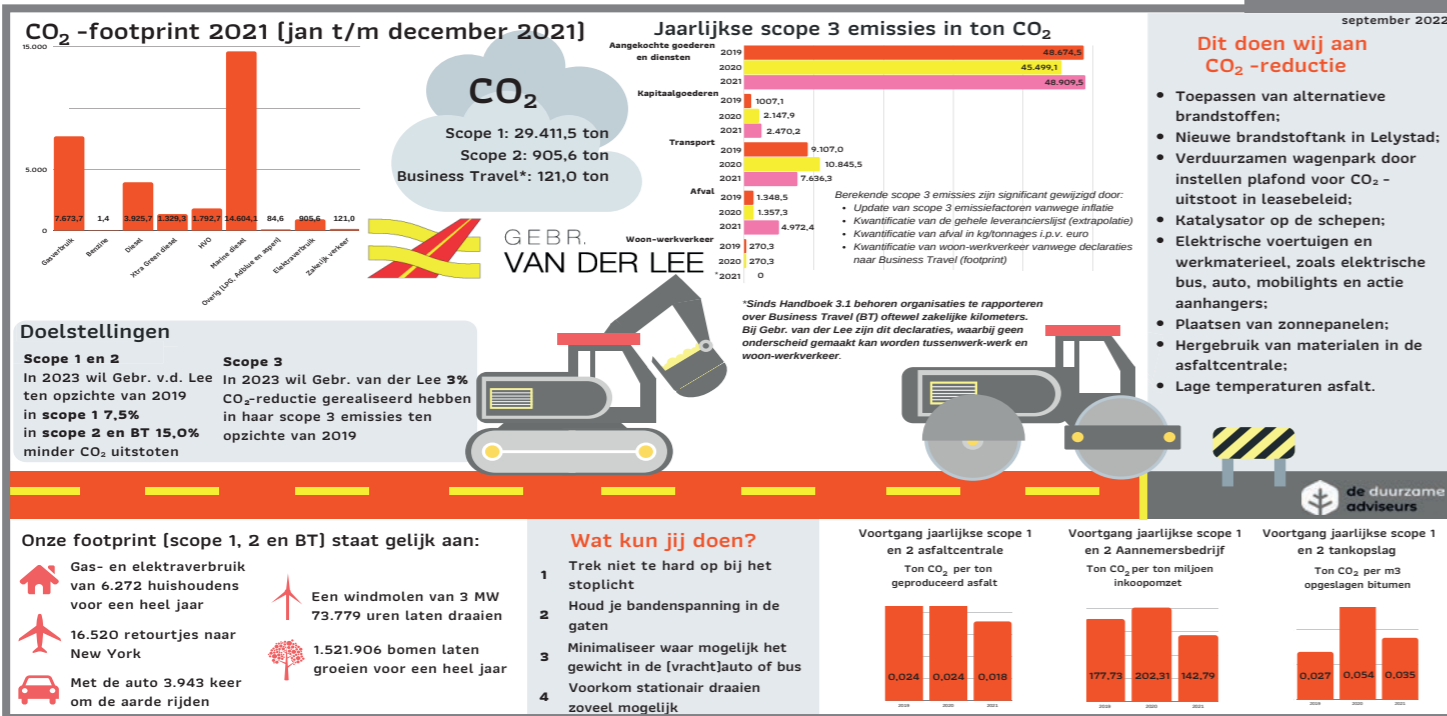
$CO_2$ -footprint 2021 (jan t/m december 2021)

15.000
5.000

7.673,7 1,4 3.925,7 1.329,3 1.792,7 14.604,1 84,6 905,6 121,0

Gasverbruik Benzine Diesel Xtra Green diesel HVO Marine diesel Overig (LPG, Adblue en aspen) Elektraverbruik Zakelijk verkeer

$CO_2$

Scope 1: 29.411,5 ton
Scope 2: 905,6 ton
Business Travel*: 121,0 ton

GEBR.
VAN DER LEE

Jaarlijkse scope 3 emissies in ton $CO_2$

Aangekochte goederen en diensten
2019 48.674,5
2020 45.499,1
2021 48.909,5

Kapitaalgoederen
2019 1007,1
2020 2.147,9
2021 2.470,2

Transport
2019 9.107,0
2020 10.845,5
2021 7.636,3

Afval
2019 1.348,5
2020 1.357,3
2021 4.972,4

Woon-werkverkeer
2019 270,3
2020 270,3
*2021 0

Berekende scope 3 emissies zijn significant gewijzigd door:
• Update van scope 3 emissiefactoren vanwege inflatie
• Kwantificatie van de gehele leverancierslijst (extrapolatie)
• Kwantificatie van afval in kg/tonnages i.p.v. euro
• Kwantificatie van woon-werkverkeer vanwege declaraties naar Business Travel (footprint)

*Sinds Handboek 3.1 behoren organisaties te rapporteren over Business Travel (BT) oftewel zakelijke kilometers. Bij Gebr. van der Lee zijn dit declaraties, waarbij geen onderscheid gemaakt kan worden tussenwerk-werk en woon-werkverkeer.

september 2022

Dit doen wij aan $CO_2$ -reductie

• Toepassen van alternatieve brandstoffen;
• Nieuwe brandstoftank in Lelystad;
• Verduurzamen wagenpark door instellen plafond voor $CO_2$ -uitstoot in leasebeleid;
• Katalysator op de schepen;
• Elektrische voertuigen en werkmaterieel, zoals elektrische bus, auto, mobilights en actie aanhangers;
• Plaatsen van zonnepanelen;
• Hergebruik van materialen in de asfaltcentrale;
• Lage temperaturen asfalt.

Doelstellingen

Scope 1 en 2
In 2023 wil Gebr. v.d. Lee ten opzichte van 2019 in scope 1 7,5% in scope 2 en BT 15,0% minder $CO_2$ uitstoten

Scope 3
In 2023 wil Gebr. van der Lee 3% $CO_2$-reductie gerealiseerd hebben in haar scope 3 emissies ten opzichte van 2019

de duurzame adviseurs

Onze footprint (scope 1, 2 en BT) staat gelijk aan:

Gas- en elektraverbruik van 6.272 huishoudens voor een heel jaar

16.520 retourtjes naar New York

Met de auto 3.943 keer om de aarde rijden

Een windmolen van 3 MW 73.779 uren laten draaien

1.521.906 bomen laten groeien voor een heel jaar

Wat kun jij doen?

1 Trek niet te hard op bij het stoplicht
2 Houd je bandenspanning in de gaten
3 Minimaliseer waar mogelijk het gewicht in de (vracht)auto of bus
4 Voorkom stationair draaien zoveel mogelijk

Voortgang jaarlijkse scope 1 en 2 asfaltcentrale
Ton $CO_2$ per ton geproduceerd asfalt
0,024 0,024 0,018
2019 2020 2021

Voortgang jaarlijkse scope 1 en 2 Aannemersbedrijf
Ton $CO_2$ per ton miljoen inkoopomzet
177,73 202,31 142,79
2019 2020 2021

Voortgang jaarlijkse scope 1 en 2 tankopslag
Ton $CO_2$ per m3 opgeslagen bitumen
0,027 0,054 0,035
2019 2020 2021